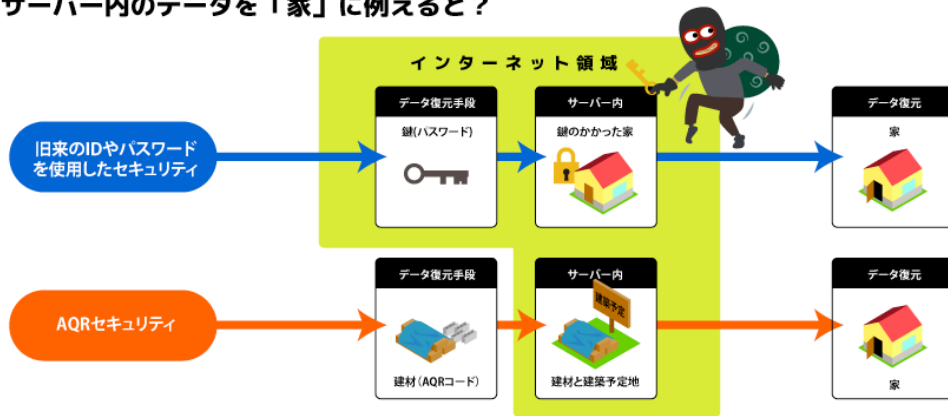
サーバー内のデータを「家」に例えると？

インターネット領域

旧来のIDやパスワードを使用したセキュリティ

データ復元手段
鍵(パスワード)

サーバー内
鍵のかかった家

データ復元
家

AQRセキュリティ

データ復元手段
建材（AQRコード）

サーバー内
建築予定
建材と建築予定地

データ復元
家